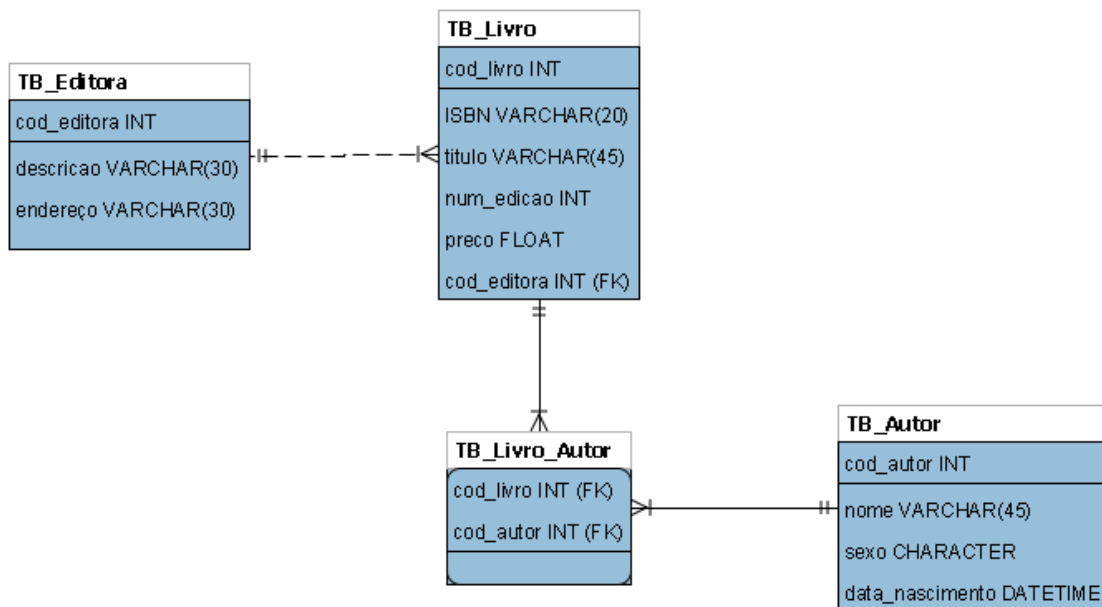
TB_Livro
cod_livro INT
ISBN VARCHAR(20)
titulo VARCHAR(45)
num_edicao INT
preco FLOAT
cod_editora INT (FK)

TB_Editora
cod_editora INT
descricao VARCHAR(30)
endereço VARCHAR(30)

TB_Livro_Autor
cod_livro INT (FK)
cod_autor INT (FK)

TB_Autor
cod_autor INT
nome VARCHAR(45)
sexo CHARACTER
data_nascimento DATETIME